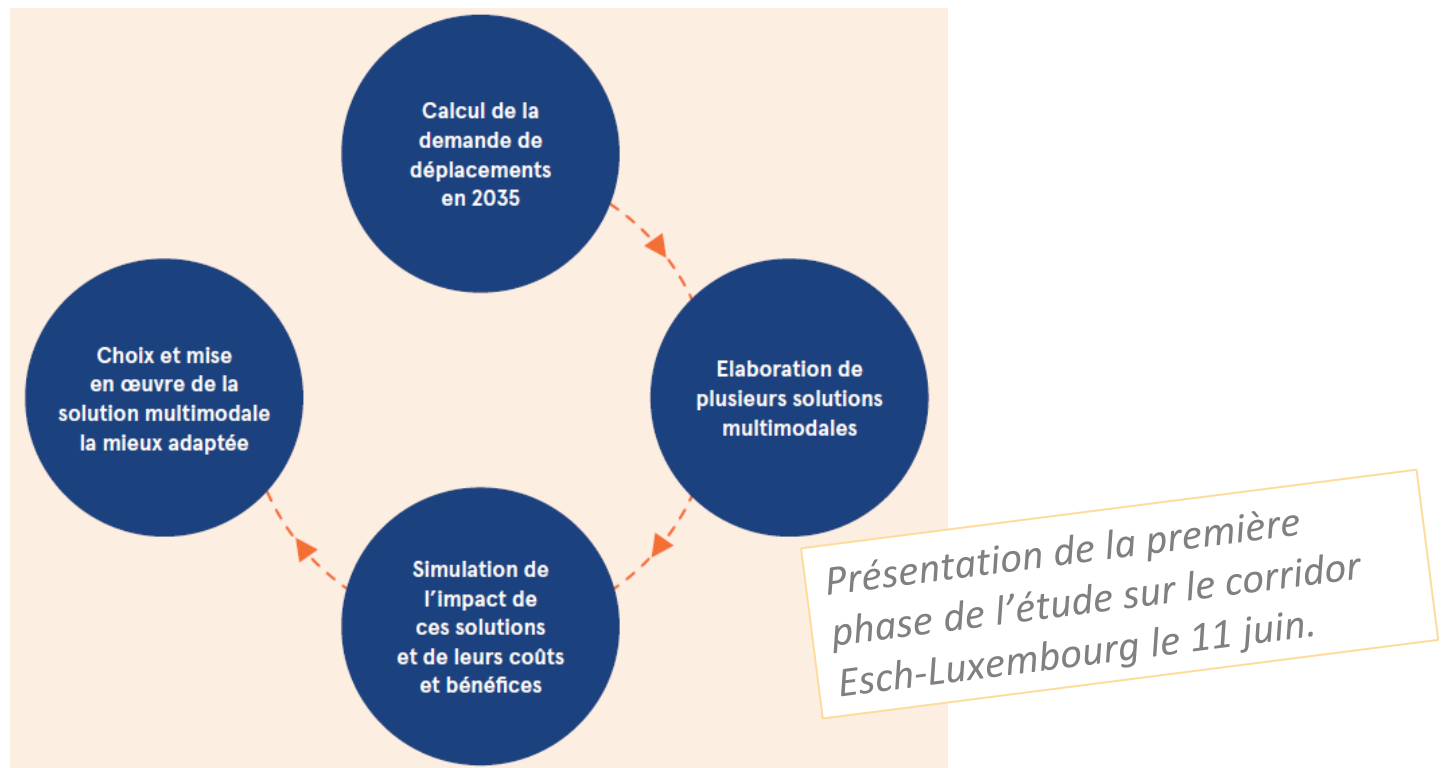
Calcul de la demande de déplacements en 2035

Elaboration de plusieurs solutions multimodales

Simulation de l'impact de ces solutions et de leurs coûts et bénéfices

Choix et mise en œuvre de la solution multimodale la mieux adaptée

Présentation de la première phase de l'étude sur le corridor Esch-Luxembourg le 11 juin.